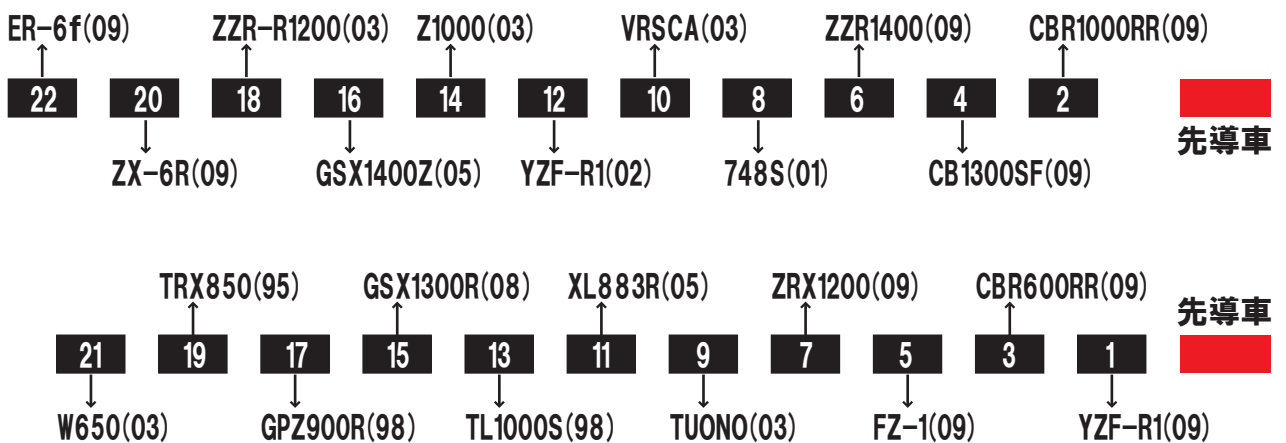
ER-6f(09) ZZR-R1200(03) Z1000(03) VRSCA(03) ZZR1400(09) CBR1000RR(09)

| 22 | 20 | 18 | 16 | 14 | 12 | 10 | 8 | 6 | 4 | 2 |
|---|---|---|---|---|---|---|---|---|---|---|

先導車

ZX-6R(09) GSX1400Z(05) YZF-R1(02) 748S(01) CB1300SF(09)

TRX850(95) GSX1300R(08) XL883R(05) ZRX1200(09) CBR600RR(09)

先導車

| 21 | 19 | 17 | 15 | 13 | 11 | 9 | 7 | 5 | 3 | 1 |
|---|---|---|---|---|---|---|---|---|---|---|

W650(03) GPZ900R(98) TL1000S(98) TUONO(03) FZ-1(09) YZF-R1(09)